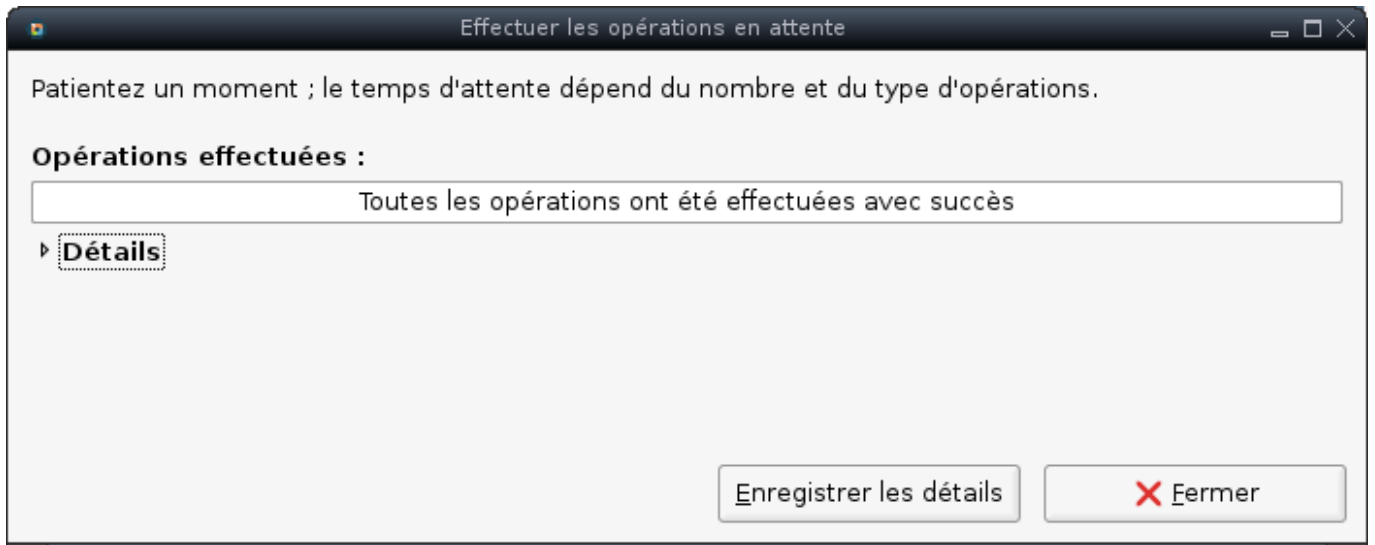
Effectuer les opérations en attente

Patientez un moment ; le temps d'attente dépend du nombre et du type d'opérations.

Opérations effectuées :

Toutes les opérations ont été effectuées avec succès

Détails

Enregistrer les détails

Fermer